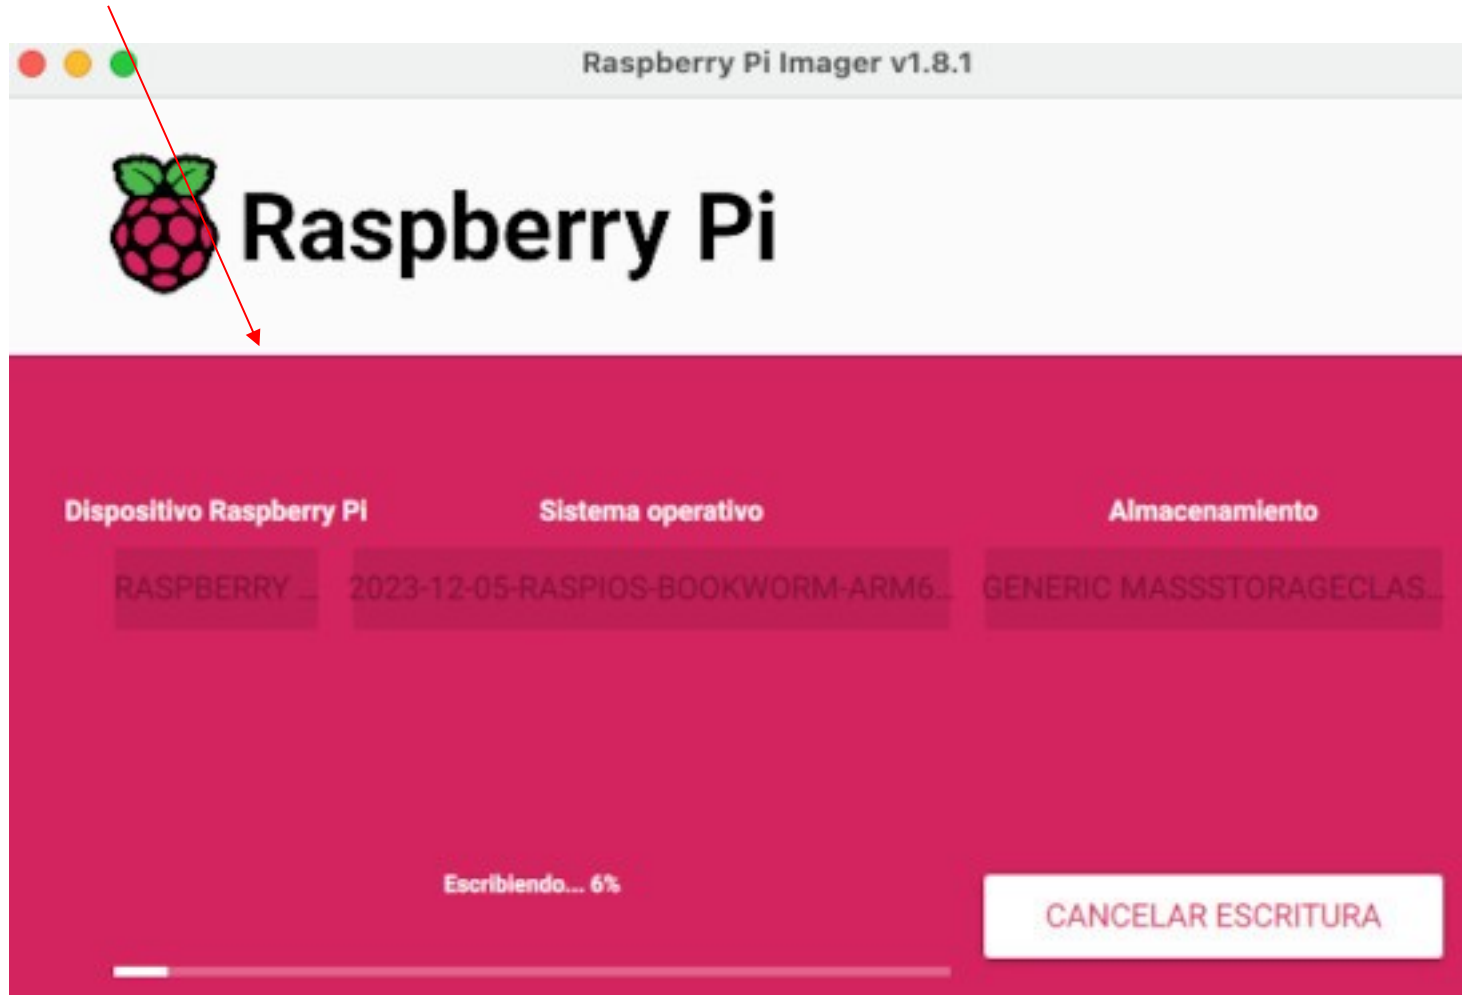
Raspberry Pi Imager v1.8.1

Raspberry Pi

Dispositivo Raspberry Pi

RASPBERRY ...

Sistema operativo

2023-12-05-RASPIOS-BOOKWORM-ARM6...

Almacenamiento

GENERIC MASSSTORAGECLAS...

Escribiendo... 6%

CANCELAR ESCRITURA